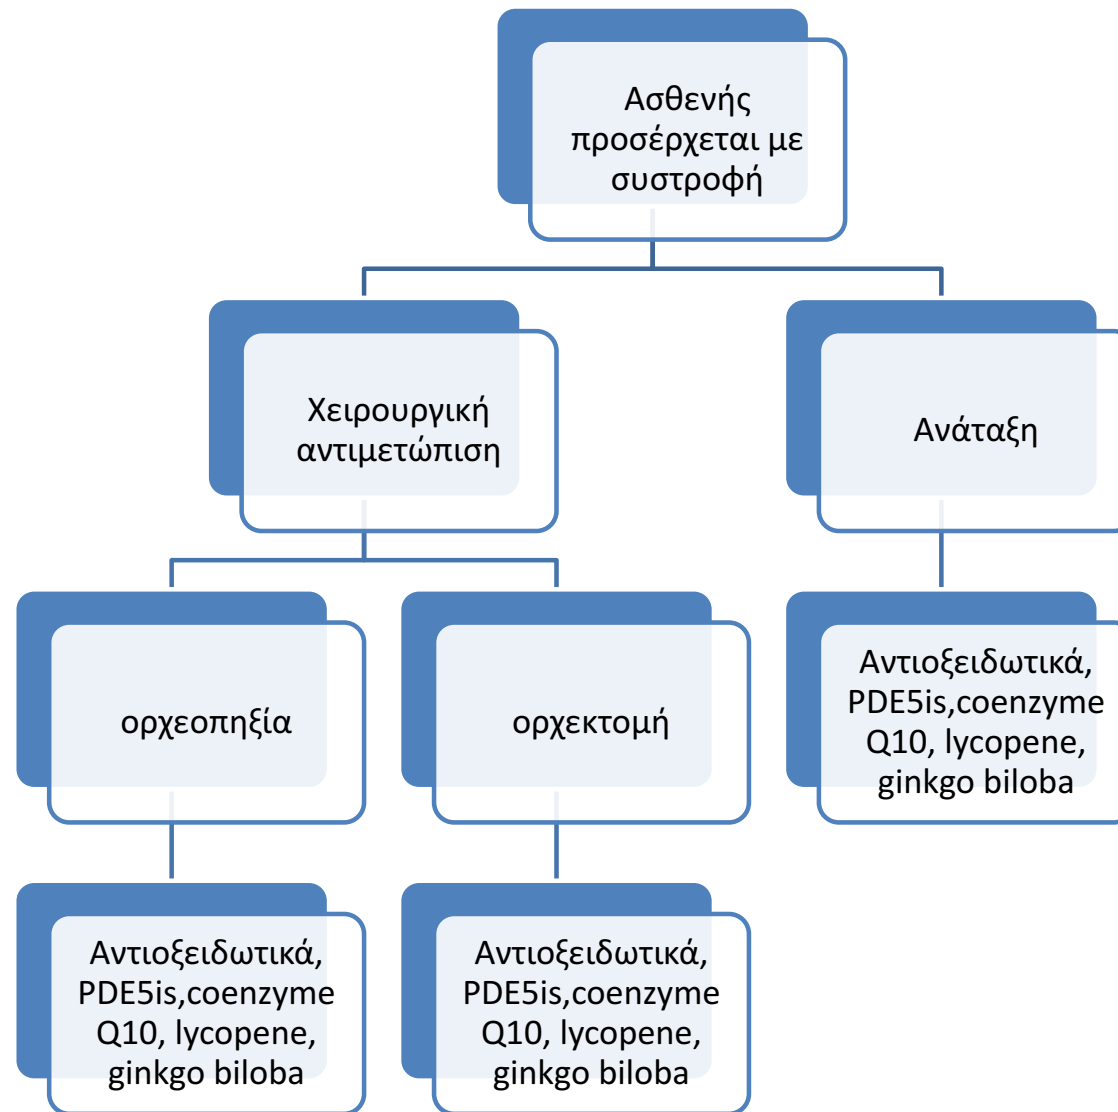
Ασθενής προσέρχεται με συστροφή

Χειρουργική αντιμετώπιση

Ανάταξη

ορχεοπηξία

ορχεκτομή

Αντιοξειδωτικά, PDE5is,coenzyme Q10, lycopene, ginkgo biloba

Αντιοξειδωτικά, PDE5is,coenzyme Q10, lycopene, ginkgo biloba

Αντιοξειδωτικά, PDE5is,coenzyme Q10, lycopene, ginkgo biloba